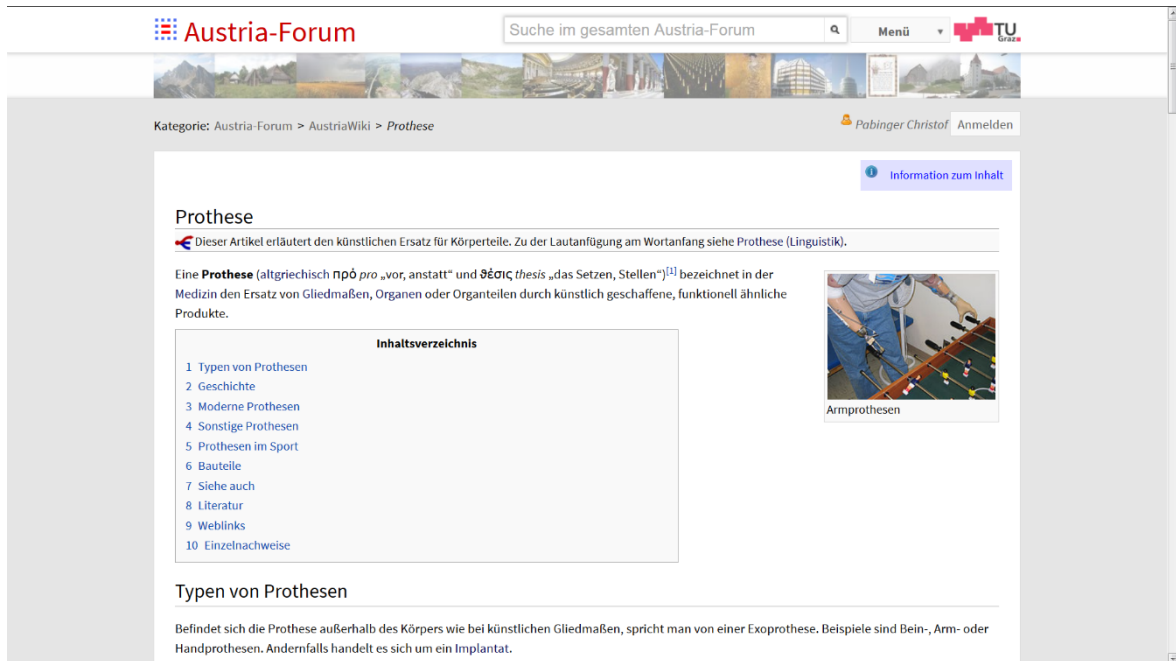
Austria-Forum

Suche im gesamten Austria-Forum

Menü

TU Graz

Kategorie: Austria-Forum > AustriaWiki > Prothese

Pabinger Christof Anmelden

Information zum Inhalt

Prothese

Dieser Artikel erläutert den künstlichen Ersatz für Körperteile. Zu der Lautanfügung am Wortanfang siehe Prothese (Linguistik).

Eine **Prothese** (altgriechisch πρὸ *pro* „vor, anstatt“ und θέσις *thesis* „das Setzen, Stellen“)$^{[1]}$ bezeichnet in der Medizin den Ersatz von Gliedmaßen, Organen oder Organteilen durch künstlich geschaffene, funktionell ähnliche Produkte.

Armprothesen

**Inhaltsverzeichnis**

1 Typen von Prothesen
2 Geschichte
3 Moderne Prothesen
4 Sonstige Prothesen
5 Prothesen im Sport
6 Bauteile
7 Siehe auch
8 Literatur
9 Weblinks
10 Einzelnachweise

Typen von Prothesen

Befindet sich die Prothese außerhalb des Körpers wie bei künstlichen Gliedmaßen, spricht man von einer Exoprothese. Beispiele sind Bein-, Arm- oder Handprothesen. Andernfalls handelt es sich um ein Implantat.